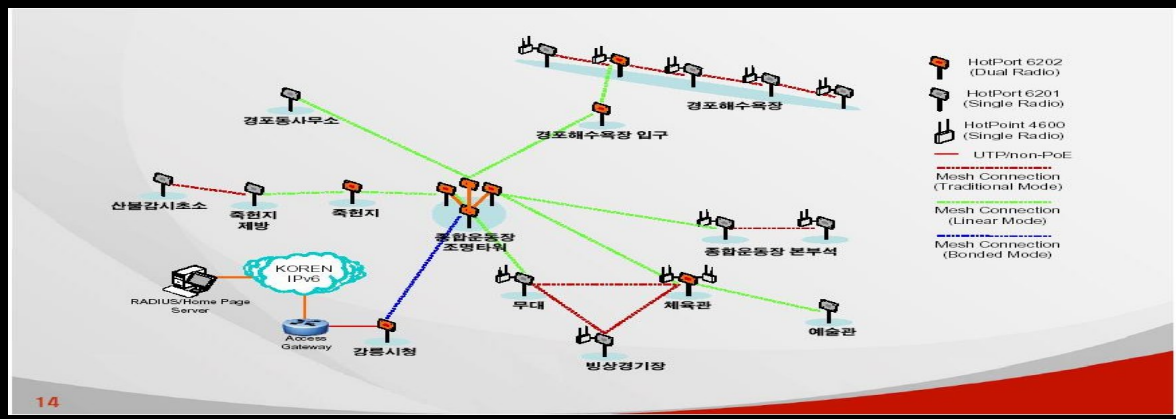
경포해수욕장

경포동사무소

경포해수욕장 입구

산불감시초소

죽헌지 제방

죽헌지

종합운동장 조명타워

종합운동장 본부석

KOREN IPv6

RADIUS/Home Page Server

Access Gateway

강릉시청

무대

체육관

예술관

빙상경기장

HotPort 6202 (Dual Radio)

HotPort 6201 (Single Radio)

HotPoint 4600 (Single Radio)

UTP/non-PoE

Mesh Connection (Traditional Mode)

Mesh Connection (Linear Mode)

Mesh Connection (Bonded Mode)

14